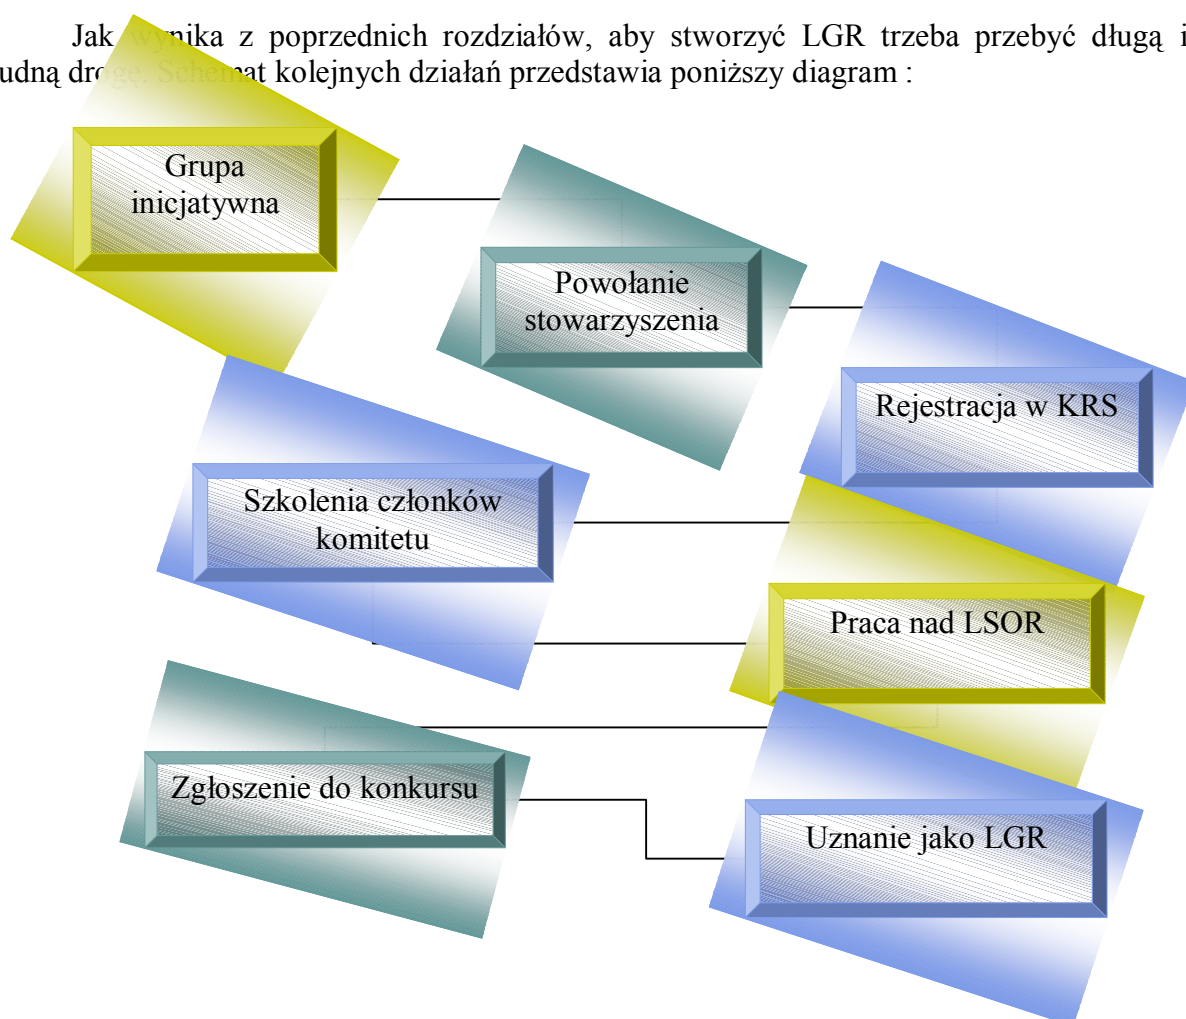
Jak wynika z poprzednich rozdziałów, aby stworzyć LGR trzeba przebyć długą i udną drogę. Schemat kolejnych działań przedstawia poniższy diagram :

Grupa inicjatywna

Powołanie stowarzyszenia

Rejestracja w KRS

Szkolenia członków komitetu

Praca nad LSOR

Zgłoszenie do konkursu

Uznanie jako LGR